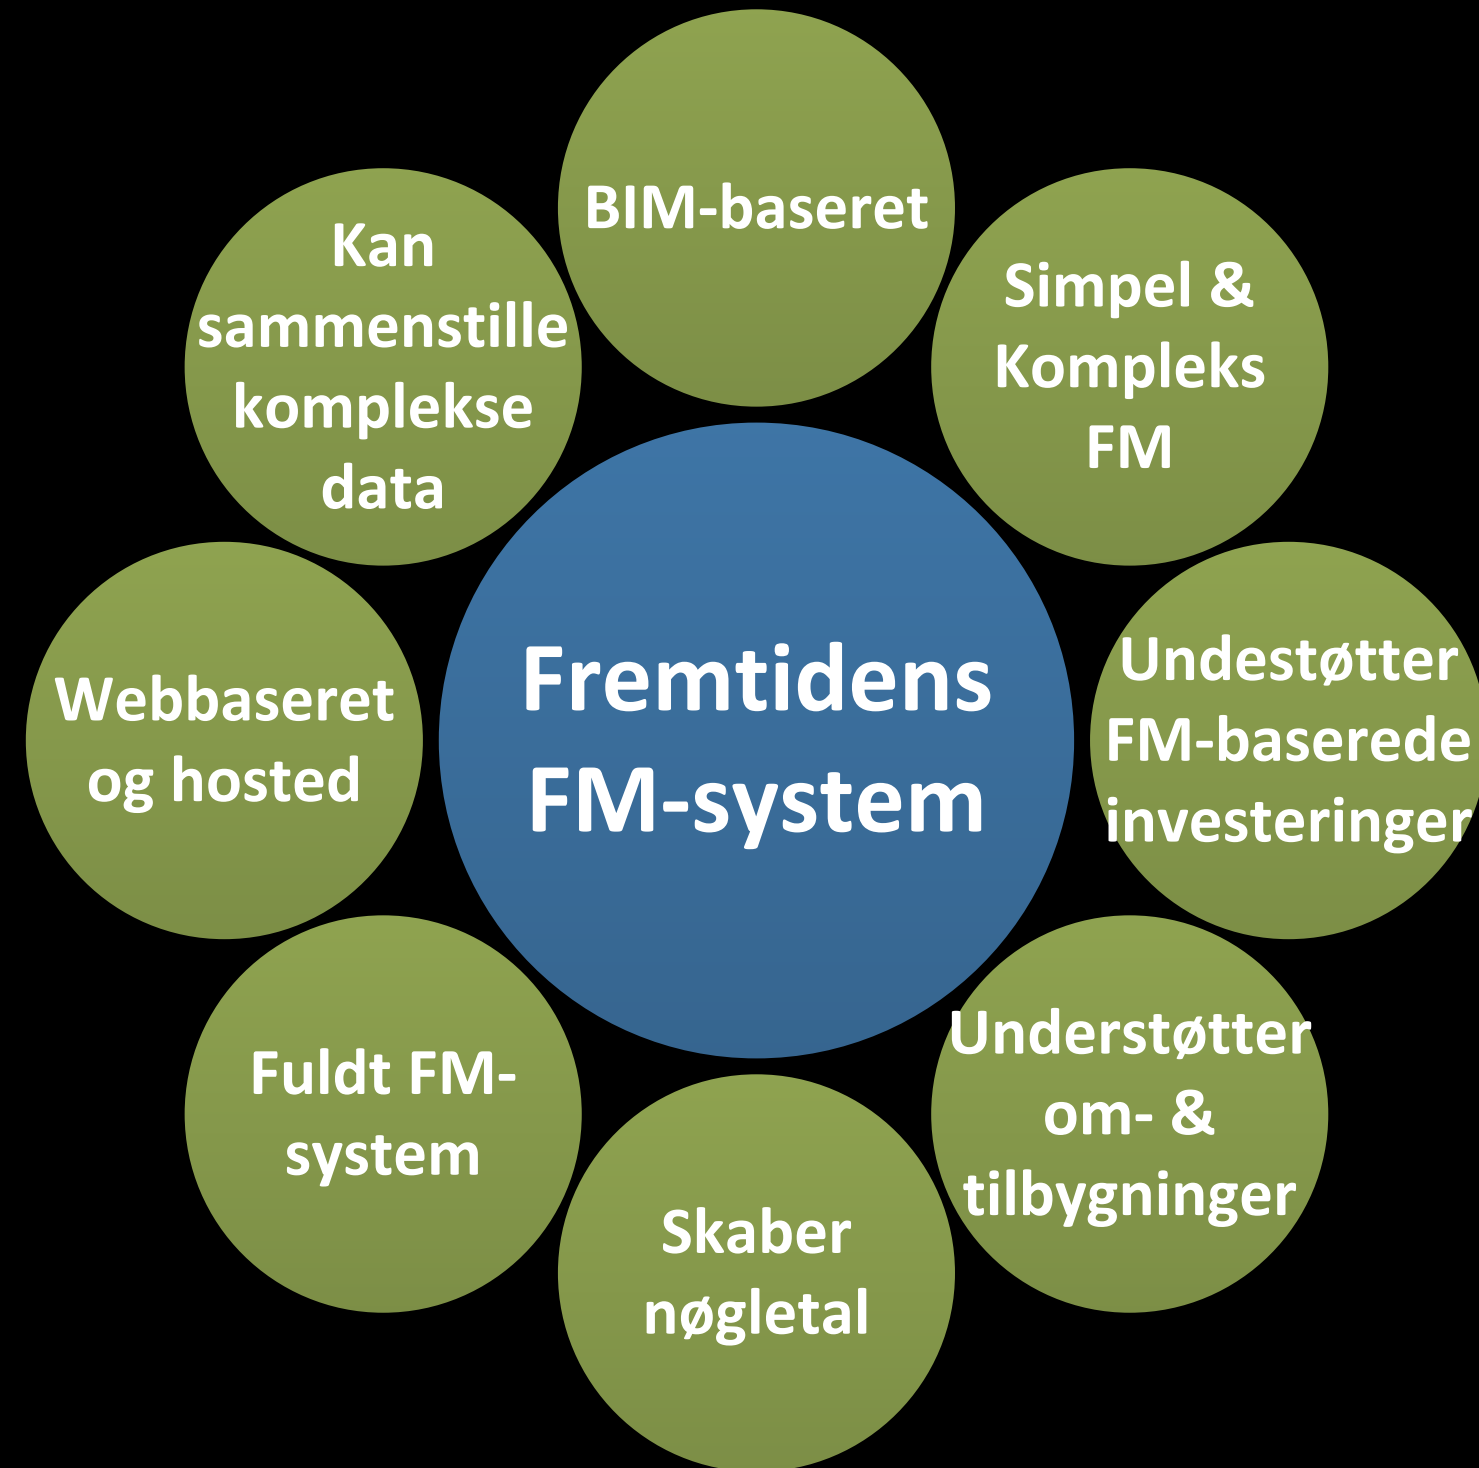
Fremtidens FM-system

BIM-baseret

Simpel & Kompleks FM

Undestøtter FM-baserede investeringer

Understøtter om- & tilbygninger

Skaber nøgletal

Fuldt FM-system

Webbaseret og hosted

Kan sammenstille komplekse data